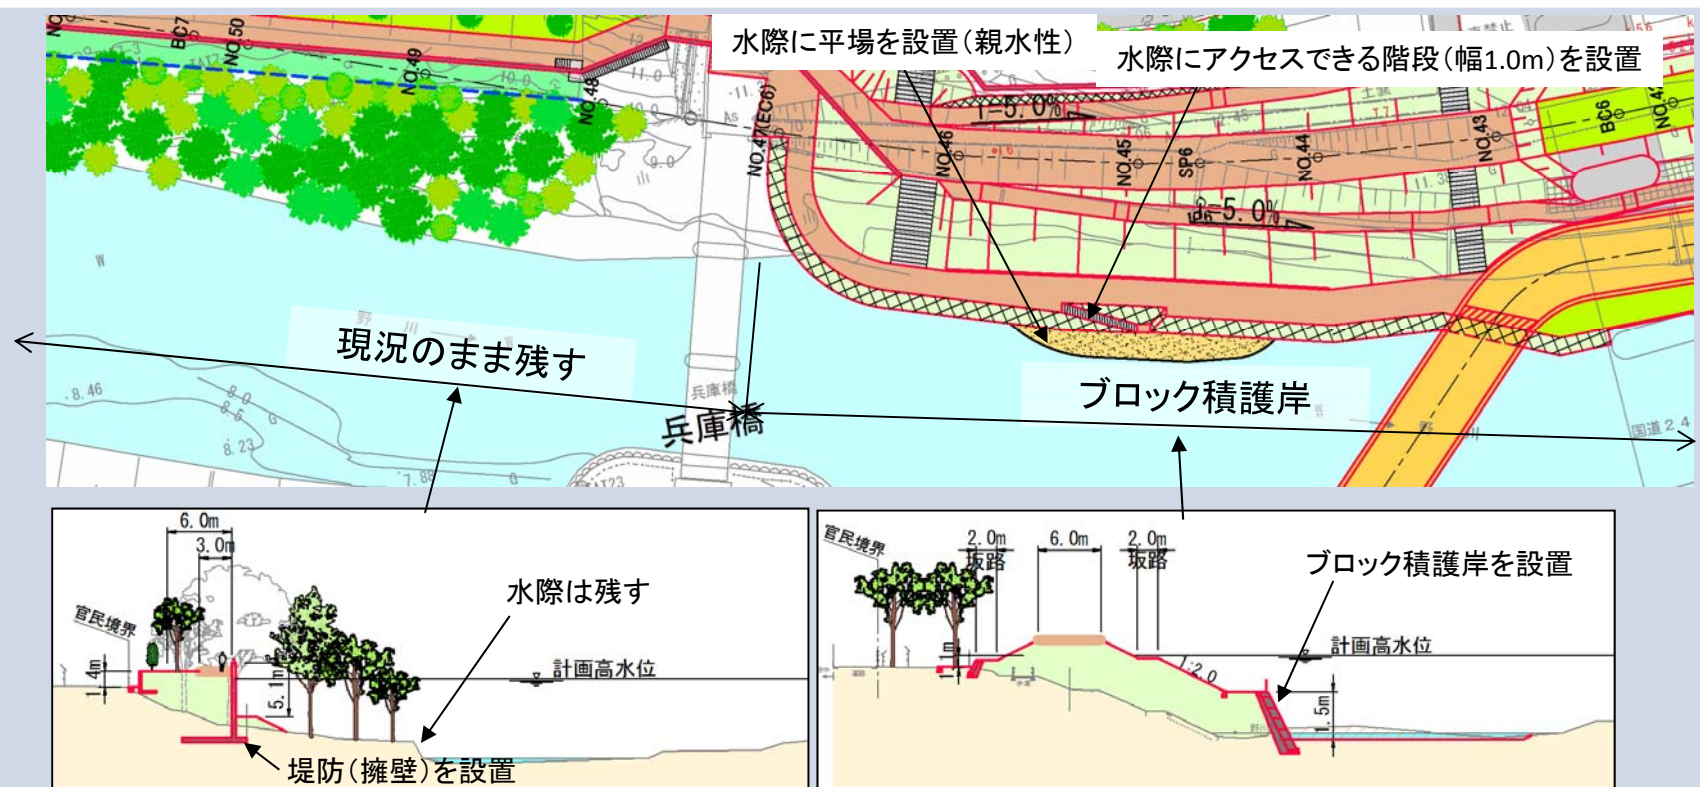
水際に平場を設置（親水性）

水際にアクセスできる階段（幅1.0m）を設置

BC7
NO.50
NO.49
NO.48
NO.47(EC6)
NO.46
NO.45
SP6
NO.44
NO.43
BC6
NO.42

i=5.0%
i=5.0%

現況のまま残す

兵庫橋

ブロック積護岸

8.46
8.23
国道2

6.0m
3.0m
官民境界
1.4m
5.1m
水際は残す
計画高水位
堤防（擁壁）を設置

官民境界
2.0m
坂路
6.0m
2.0m
坂路
ブロック積護岸を設置
計画高水位
1:2.0
1.5m